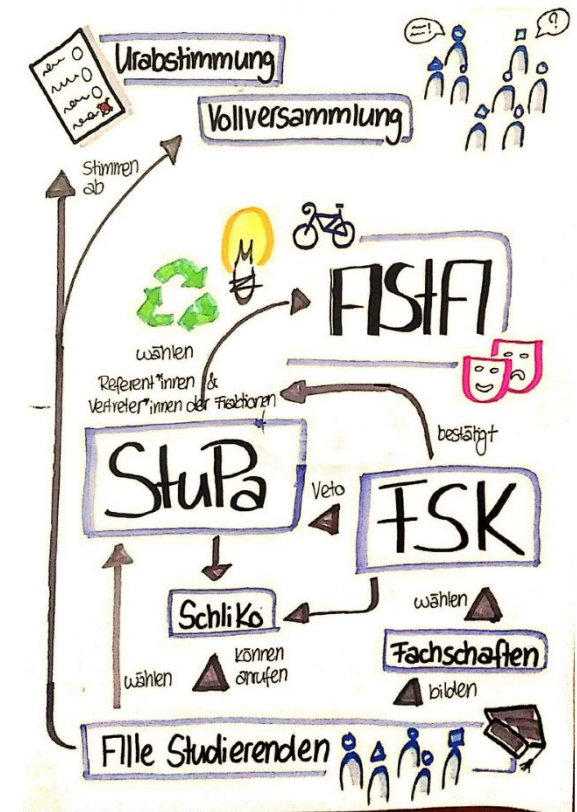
Urabstimmung

Vollversammlung

Stimmen ab

FIStFI

wählen

Referent*innen & Vertreter*innen der Fraktionen

bestätigt

StuPa

Veto

FSK

SchliKo

wählen

können anrufen

wählen

Fachschaften

bilden

Alle Studierenden